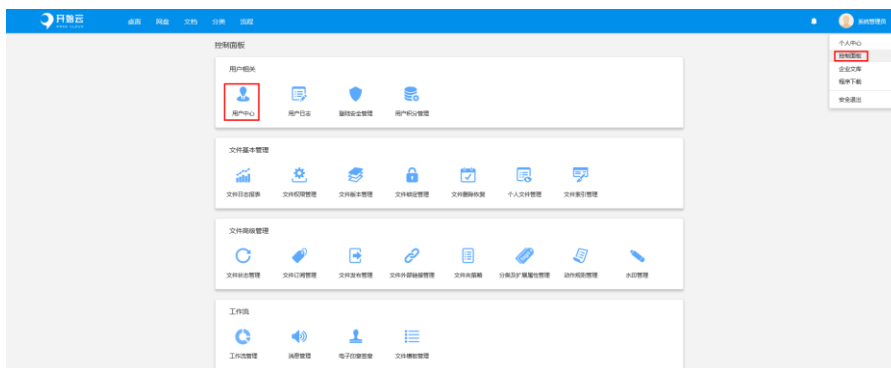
凡鼎云 KANZ CLOUD

桌面 网盘 文档 分类 流程

系统管理员

个人中心
控制面板
企业文库
程序下载
安全退出

控制面板

用户相关

用户中心 用户日志 登陆安全管理 用户积分管理

文件基本管理

文件日志报表 文件权限管理 文件版本管理 文件锁定管理 文件删除恢复 个人文件管理 文件索引管理

文件高级管理

文件状态管理 文件订阅管理 文件发布管理 文件外部链接管理 文件夹策略 分类及扩展属性管理 动作规则管理 水印管理

工作流

工作流管理 消息管理 电子印章管理 文件播放管理